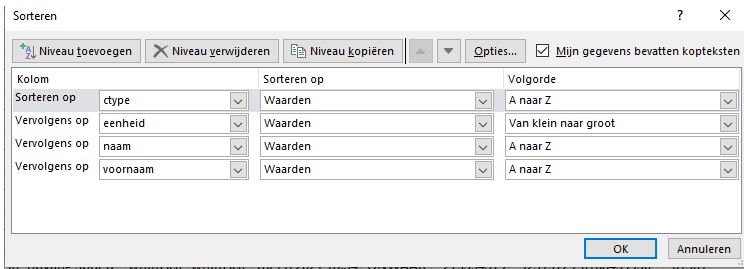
Sorteren

?

Niveau toevoegen

Niveau verwijderen

Niveau kopiëren

Opties...

Mijn gegevens bevatten kopteksten

| Kolom | | Sorteren op | Volgorde |
|---|---|---|---|
| Sorteren op | ctype | Waarden | A naar Z |
| Vervolgens op | eenheid | Waarden | Van klein naar groot |
| Vervolgens op | naam | Waarden | A naar Z |
| Vervolgens op | voornaam | Waarden | A naar Z |

OK

Annuleren